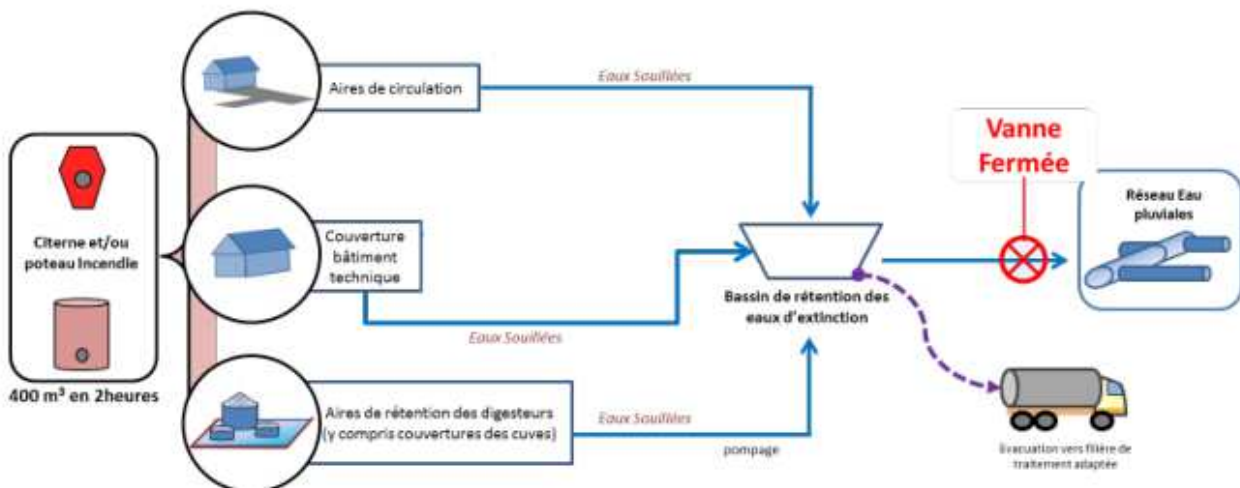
Citerne et/ou poteau Incendie

400 m³ en 2heures

Aires de circulation

Eaux Souillées

Couverture bâtiment technique

Eaux Souillées

Aires de rétention des digesteurs (y compris couvertures des cuves)

Eaux Souillées

pompage

Bassin de rétention des eaux d'extinction

Vanne Fermée

Réseau Eau pluviales

Evacuation vers filière de traitement adaptée